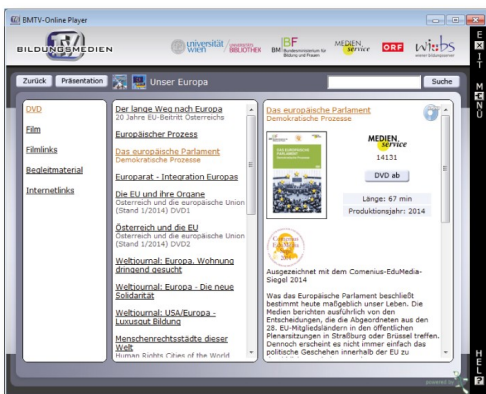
BMTV-Online Player

BILDUNGSMEDIEN

universität wien | BIBLIOTHEK  BM Bundesministerium für Bildung und Frauen  MEDIEN service  ORF  wibs

Zurück  Präsentation  Unser Europa  Suche

E X I T

M E N Ü

DVD
Film
Filmlinks
Begleitmaterial
Internetlinks

Der lange Weg nach Europa
20 Jahre EU-Beitritt Österreichs

Europäischer Prozess

Das europäische Parlament
Demokratische Prozesse

Europarat - Integration Europas

Die EU und ihre Organe
Österreich und die europäische Union (Stand 1/2014) DVD1

Österreich und die EU
Österreich und die europäische Union (Stand 1/2014) DVD2

Weltjournal: Europa, Wohnung dringend gesucht

Weltjournal: Europa - Die neue Solidarität

Weltjournal: USA/Europa - Luxusgut Bildung

Menschenrechtsstädte dieser Welt
Human Rights Cities of the World

Das europäische Parlament
Demokratische Prozesse

MEDIEN service
14131

DVD ab

Länge: 67 min
Produktionsjahr: 2014

Ausgezeichnet mit dem Comenius-EduMedia-Siegel 2014

Was das Europäische Parlament beschließt bestimmt heute maßgeblich unser Leben. Die Medien berichten ausführlich von den Entscheidungen, die die Abgeordneten aus den 28. EU-Mitgliedsländern in den öffentlichen Plenarsitzungen in Straßburg oder Brüssel treffen. Dennoch erscheint es nicht immer einfach das politische Geschehen innerhalb der EU zu

H E L P ?

powered by